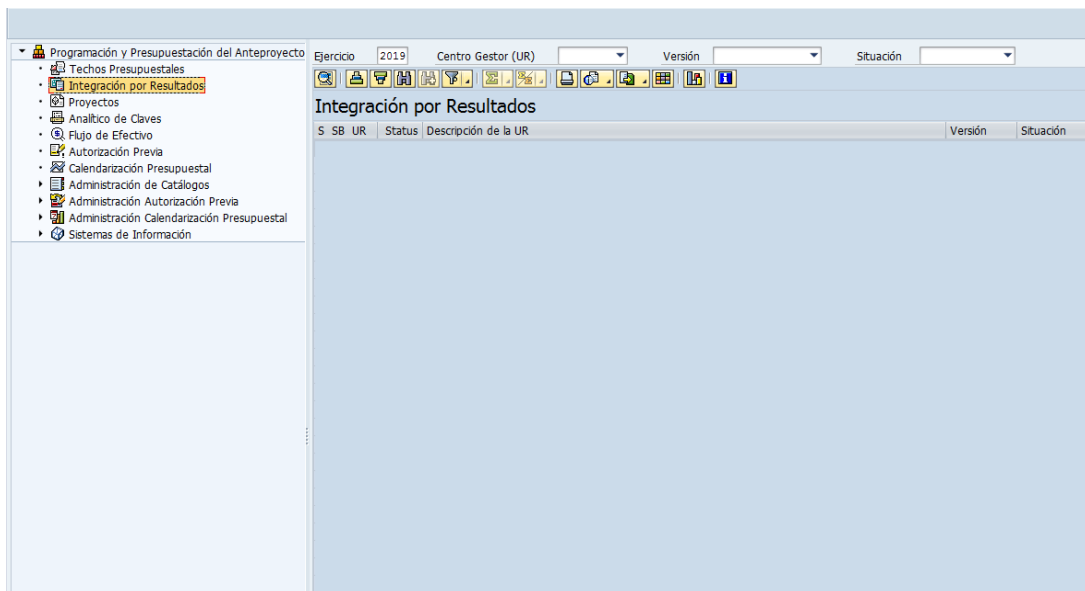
Programación y Presupuestación del Anteproyecto
Techos Presupuestales
Integración por Resultados
Proyectos
Analítico de Claves
Flujo de Efectivo
Autorización Previa
Calendarización Presupuestal
Administración de Catálogos
Administración Autorización Previa
Administración Calendarización Presupuestal
Sistemas de Información

Ejercicio 2019 Centro Gestor (UR) Versión Situación

Integración por Resultados

| S | SB | UR | Status | Descripción de la UR | Versión | Situación |
|---|---|---|---|---|---|---|